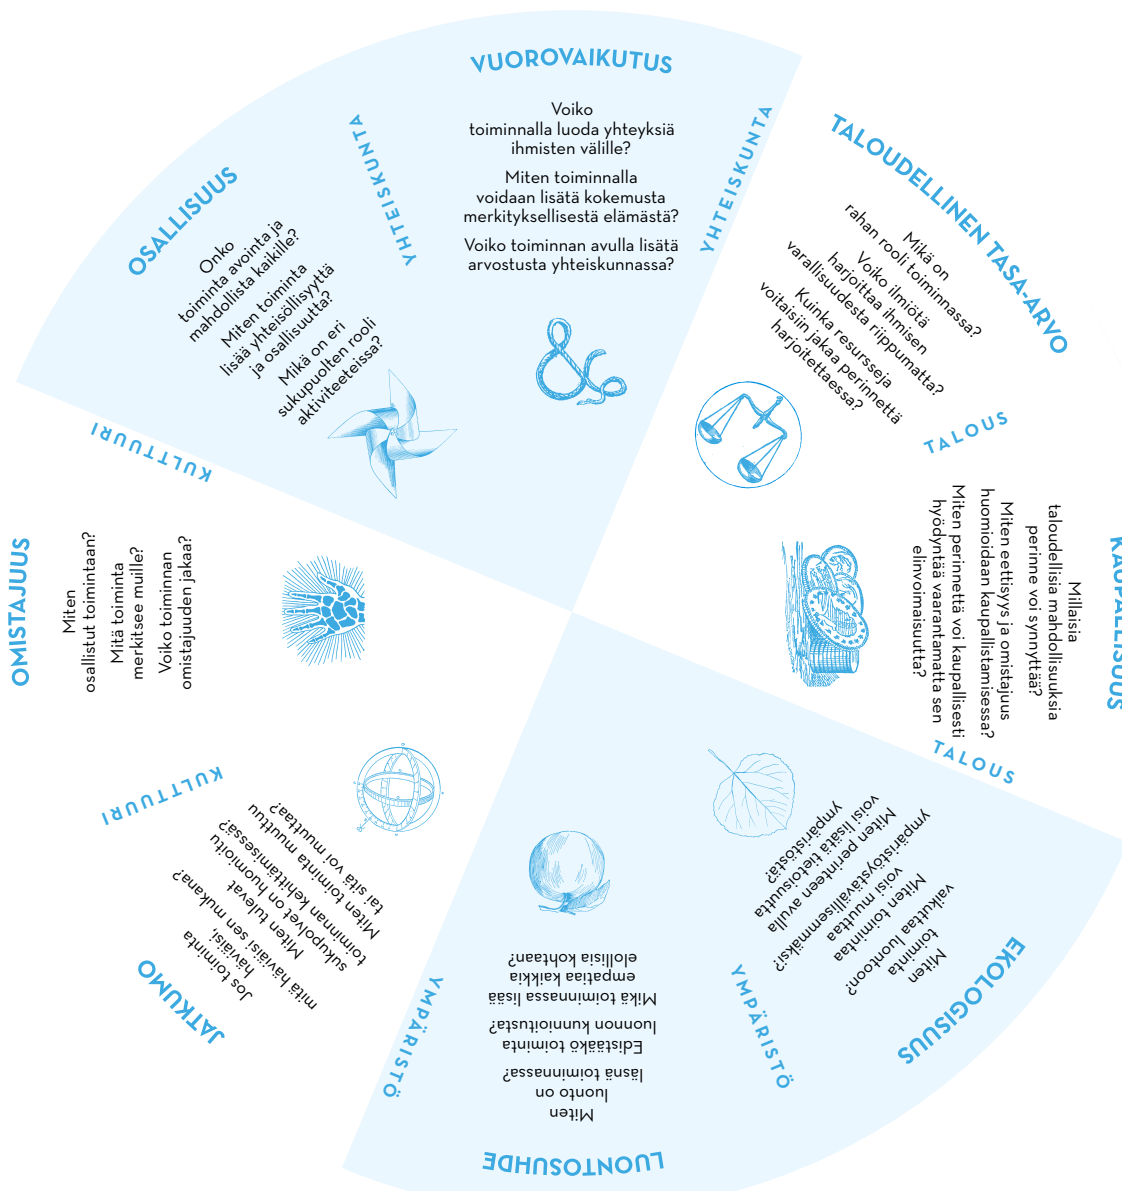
VUOROVAIKUTUS

Voiko toiminnalla luoda yhteyksiä ihmisten välille?

Miten toiminnalla voidaan lisätä kokemusta merkityksellisestä elämästä?

Voiko toiminnan avulla lisätä arvostusta yhteiskunnassa?

YHTEISKUNTA

YHTEISKUNTA

OSALLISUUS

Onko toiminta avointa ja mahdollista kaikille?

Miten toiminta lisää yhteisöllisyyttä ja osallisuutta?

Mikä on eri sukupuolten rooli aktiviteeteissa?

TALOUDELLINEN TASA-ARVO

Mikä on rahan rooli toiminnassa?

Voiko ilmiötä harjoittaa ihmisen varallisuudesta riippumatta?

Kuinka resursseja voitaisiin jakaa perinnettä harjoitettaessa?

TALOUS

KAUPALLISUUS

Millaisia taloudellisia mahdollisuuksia perinne voi synnyttää?

Miten eettisyys ja omistajuus huomioidaan kaupallistamisessa?

Miten perinnettä voi kaupallisesti hyödyntää vaarantamatta sen elinvoimaisuutta?

TALOUS

KULTTUURI

OMISTAJUUS

Miten osallistut toimintaan?

Mitä toiminta merkitsee muille?

Voiko toiminnan omistajuuden jakaa?

KULTTUURI

JATKUMO

Jos toiminta häviäisi, mitä häviäisi sen mukana?

Miten tulevat sukupolvet on huomioitu toiminnan kehittämisessä?

Miten toiminta muuttuu tai sitä voi muuttaa?

YMPÄRISTÖ

LUONTOSUHDE

Miten luonto on läsnä toiminnassa?

Edistääkö toiminta luonnon kunnioitusta?

Mikä toiminnassa lisää empatiaa kaikkia eloliisia kohtaan?

YMPÄRISTÖ

EKOLOGISUUS

Miten toiminta vaikuttaa luontoon?

Miten toimintaa voisi muuttaa ympäristöystävällisemmäksi?

Miten perinteen avulla voisi lisätä tietoisuutta ympäristöstä?